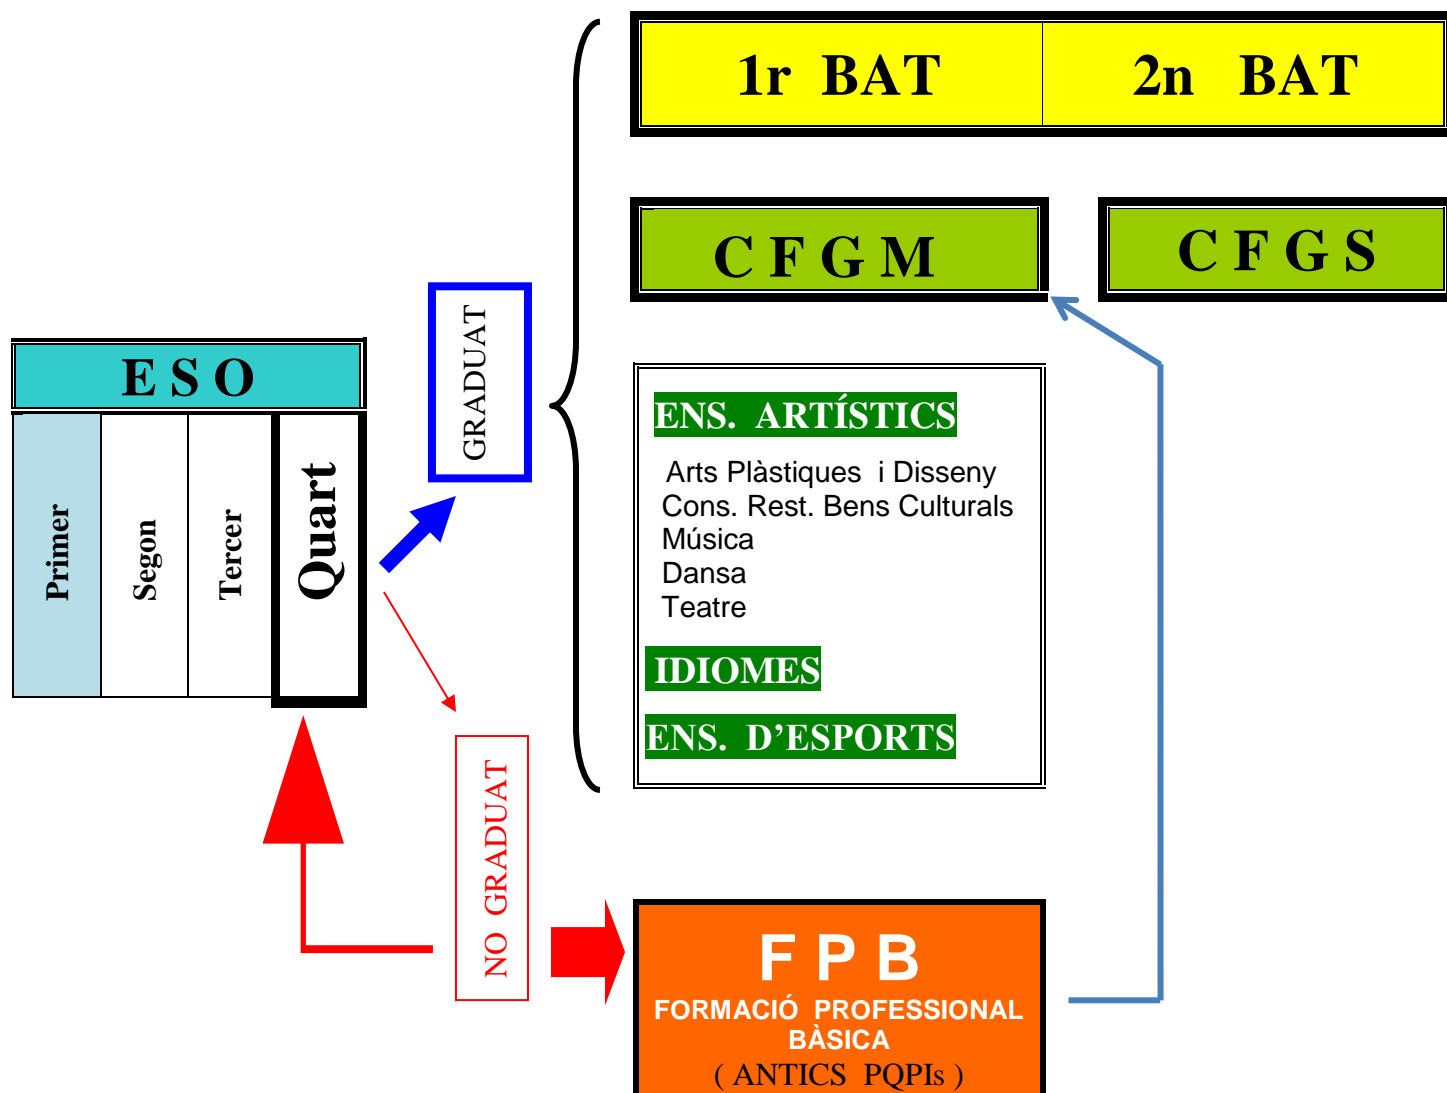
1r BAT

2n BAT

C F G M

C F G S

E S O

Primer

Segon

Tercer

Quart

GRADUAT

ENS. ARTÍSTICS

Arts Plàstiques i Disseny
Cons. Rest. Bens Culturals
Música
Dansa
Teatre

IDIOMES

ENS. D'ESPORTS

NO GRADUAT

F P B
FORMACIÓ PROFESSIONAL BÀSICA
( ANTICS PQPIs )